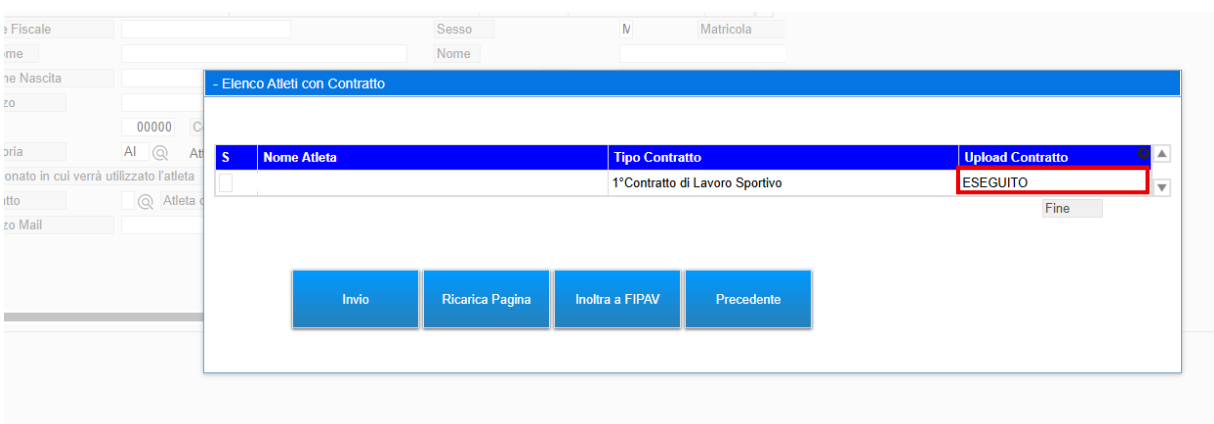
e Fiscale
Sesso
M
Matricola
ome
Nome
ne Nascita
zo
00000
C
oria
Al
At
onato in cui verrà utilizzato l'atleta
tto
Atleta c
zo Mail

- Elenco Atleti con Contratto

| S | Nome Atleta | Tipo Contratto | Upload Contratto |
|---|---|---|---|
| | | 1°Contratto di Lavoro Sportivo | ESEGUITO |

Fine

Invio
Ricarica Pagina
Inoltra a FIPAV
Precedente